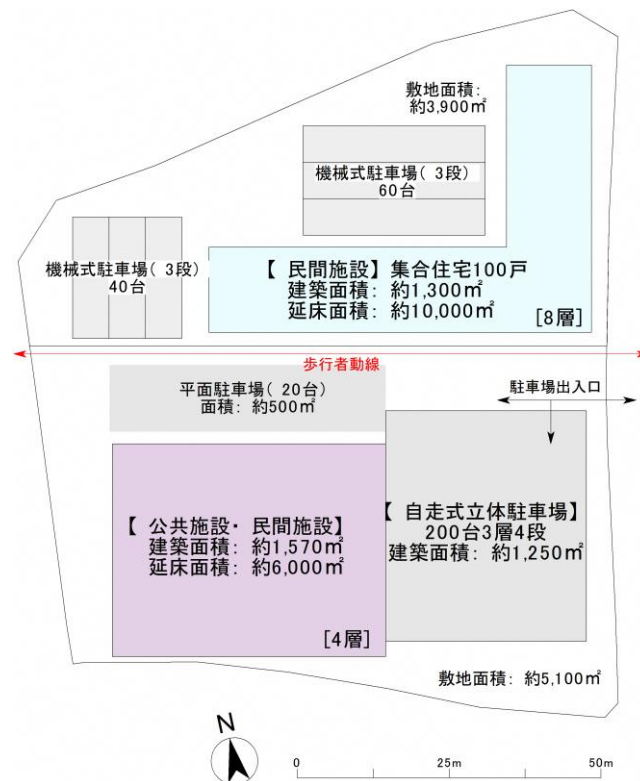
敷地面積：
約3,900㎡

機械式駐車場（3段）
60台

機械式駐車場（3段）
40台

【民間施設】集合住宅100戸
建築面積：約1,300㎡
延床面積：約10,000㎡
[8層]

歩行者動線

平面駐車場（20台）
面積：約500㎡

駐車場出入口

【公共施設・民間施設】
建築面積：約1,570㎡
延床面積：約6,000㎡
[4層]

【自走式立体駐車場】
200台3層4段
建築面積：約1,250㎡

敷地面積：約5,100㎡

N

0 25m 50m